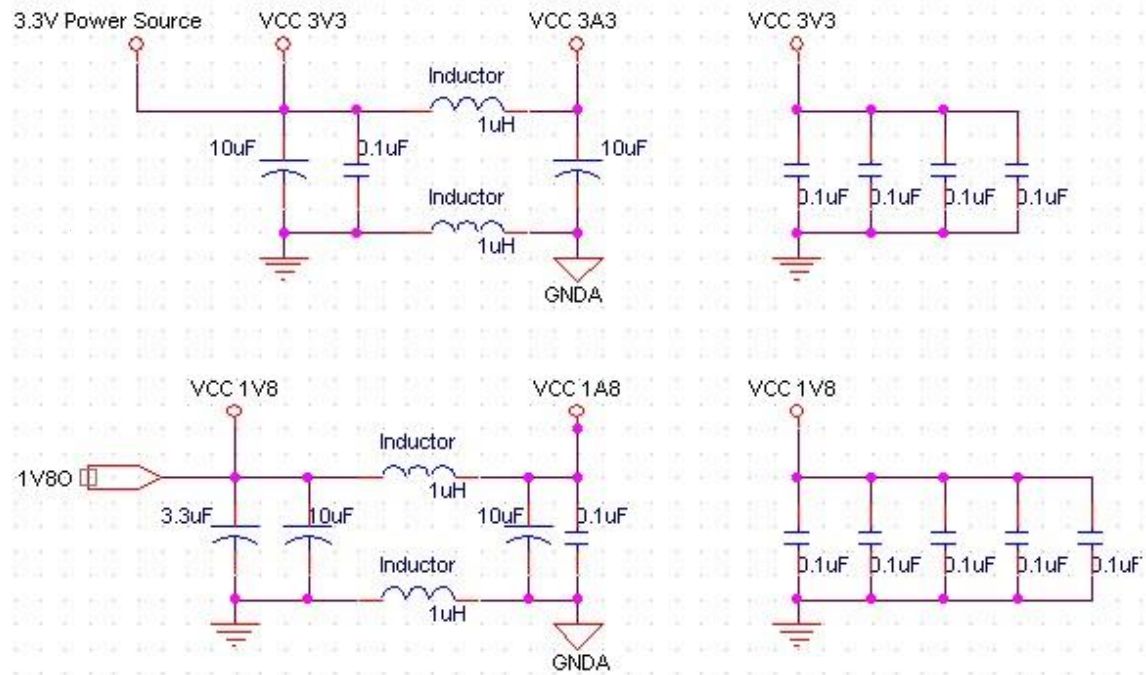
3.3V Power Source
VCC 3V3
VCC 3A3
VCC 3V3
Inductor
1uH
10uF
0.1uF
10uF
Inductor
1uH
0.1uF
0.1uF
0.1uF
0.1uF
GNDA

VCC 1V8
VCC 1A8
VCC 1V8
Inductor
1uH
1V8O
3.3uF
10uF
10uF
0.1uF
Inductor
1uH
0.1uF
0.1uF
0.1uF
0.1uF
0.1uF
GNDA